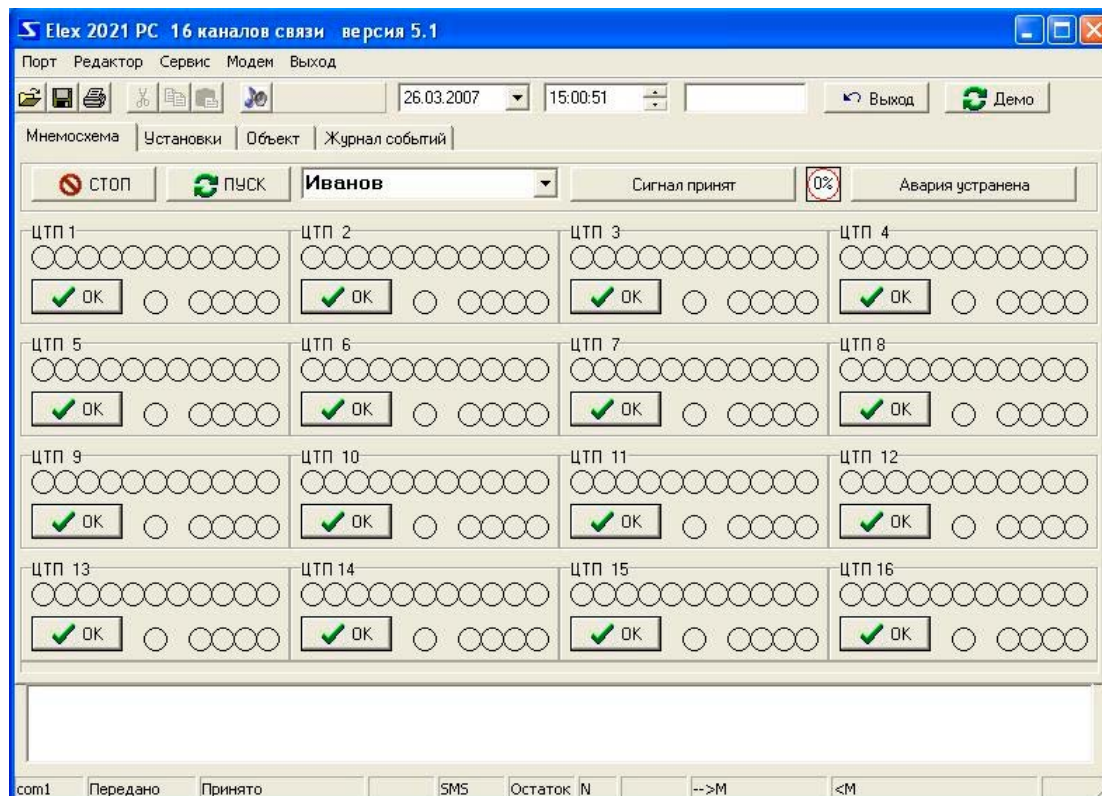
Elex 2021 PC 16 каналов связи версия 5.1

Порт Редактор Сервис Модем Выход

26.03.2007 15:00:51 Выход Демо

Мнемосхема Установки Объект Журнал событий

СТОП ПУСК Иванов Сигнал принят 0% Авария устранена

ЦТП 1
OK

ЦТП 2
OK

ЦТП 3
OK

ЦТП 4
OK

ЦТП 5
OK

ЦТП 6
OK

ЦТП 7
OK

ЦТП 8
OK

ЦТП 9
OK

ЦТП 10
OK

ЦТП 11
OK

ЦТП 12
OK

ЦТП 13
OK

ЦТП 14
OK

ЦТП 15
OK

ЦТП 16
OK

com1 Передано Принято SMS Остаток N -->M <M